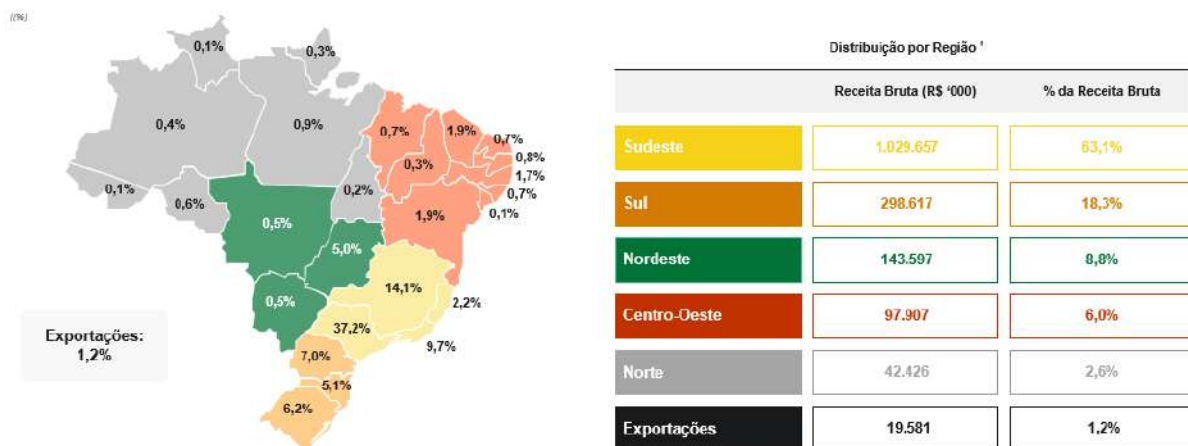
(%)

0,1%
0,3%
0,4%
0,9%
0,7%
1,9%
0,7%
0,8%
0,3%
1,7%
0,1%
0,2%
0,7%
0,6%
0,1%
1,9%
0,5%
5,0%
14,1%
0,5%
2,2%
37,2%
9,7%
7,0%
5,1%
6,2%

Exportações: 1,2%

Distribuição por Região ¹

| | Receita Bruta (R$ '000) | % da Receita Bruta |
|---|---|---|
| Sudeste | 1.029.657 | 63,1% |
| Sul | 298.617 | 18,3% |
| Nordeste | 143.597 | 8,8% |
| Centro-Oeste | 97.907 | 6,0% |
| Norte | 42.426 | 2,6% |
| Exportações | 19.581 | 1,2% |